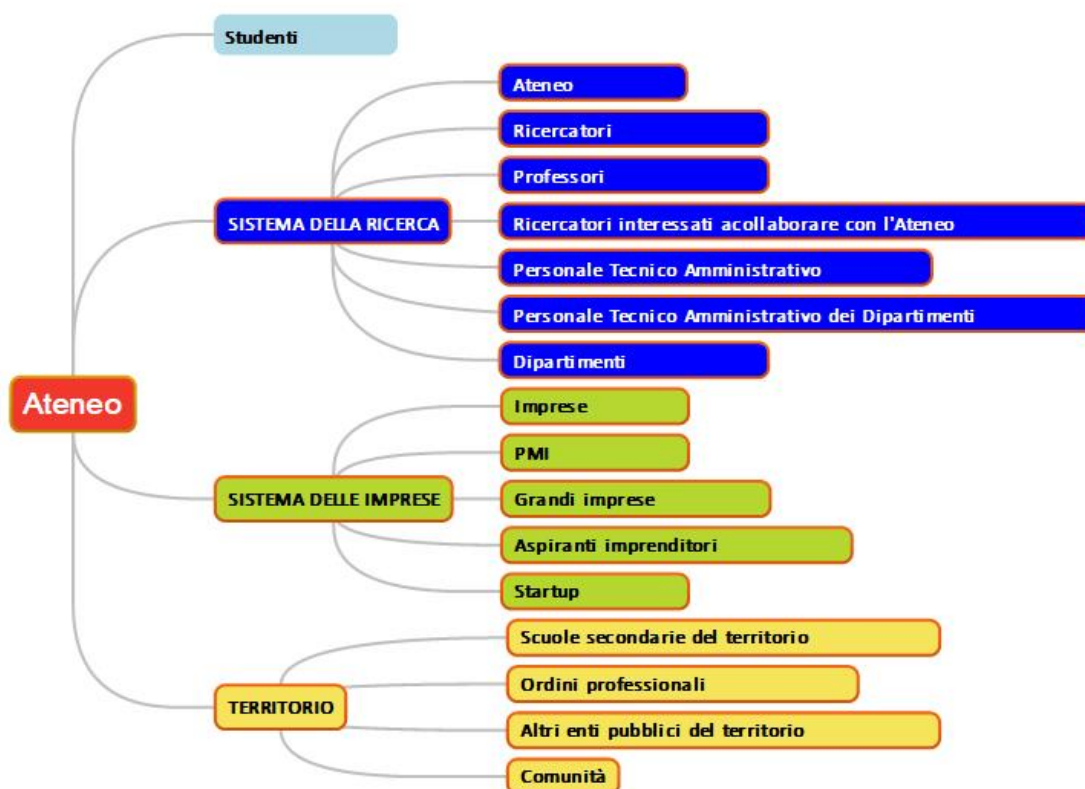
Ateneo

Studenti

SISTEMA DELLA RICERCA

Ateneo

Ricercatori

Professori

Ricercatori interessati acollaborare con l'Ateneo

Personale Tecnico Amministrativo

Personale Tecnico Amministrativo dei Dipartimenti

Dipartimenti

SISTEMA DELLE IMPRESE

Imprese

PMI

Grandi imprese

Aspiranti imprenditori

Startup

TERRITORIO

Scuole secondarie del territorio

Ordini professionali

Altri enti pubblici del territorio

Comunità